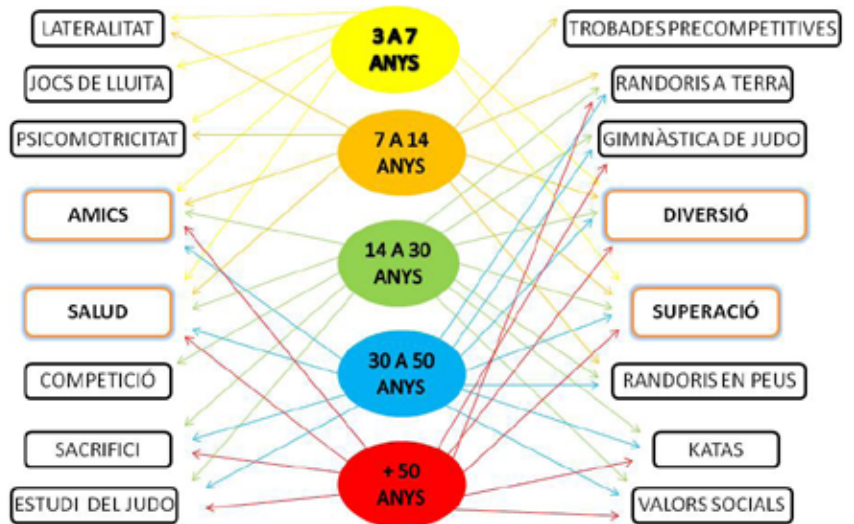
LATERALITAT

JOCS DE LLUITA

PSICOMOTRICITAT

AMICS

SALUD

COMPETICIÓ

SACRIFICI

ESTUDI DEL JUDO

3 A 7 ANYS

7 A 14 ANYS

14 A 30 ANYS

30 A 50 ANYS

+ 50 ANYS

TROBADES PRECOMPETITIVES

RANDORIS A TERRA

GIMNÀSTICA DE JUDO

DIVERSIÓ

SUPERACIÓ

RANDORIS EN PEUS

KATAS

VALORS SOCIALS